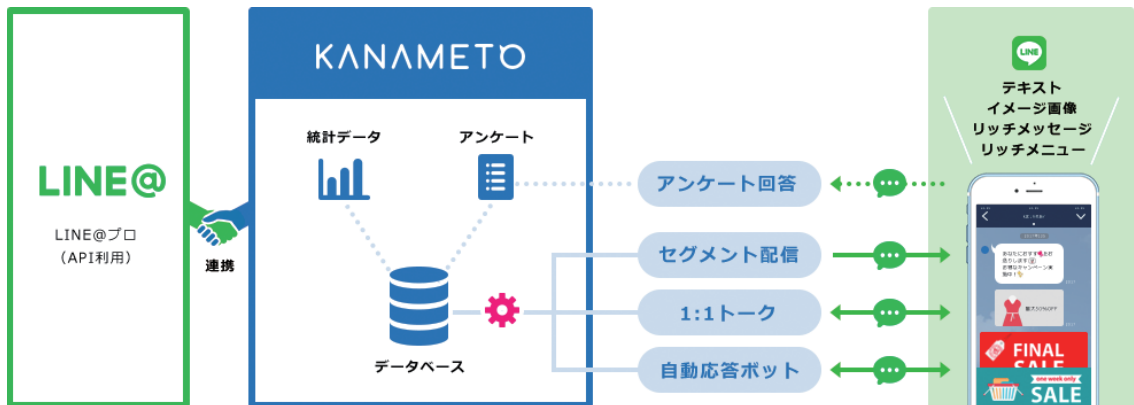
LINE@

LINE@プロ
(API利用)

連携

KANAMETO

統計データ

アンケート

データベース

アンケート回答

セグメント配信

1:1トーク

自動応答ボット

LINE

テキスト
イメージ画像
リッチメッセージ
リッチメニュー

FINAL SALE

one week only
SALE